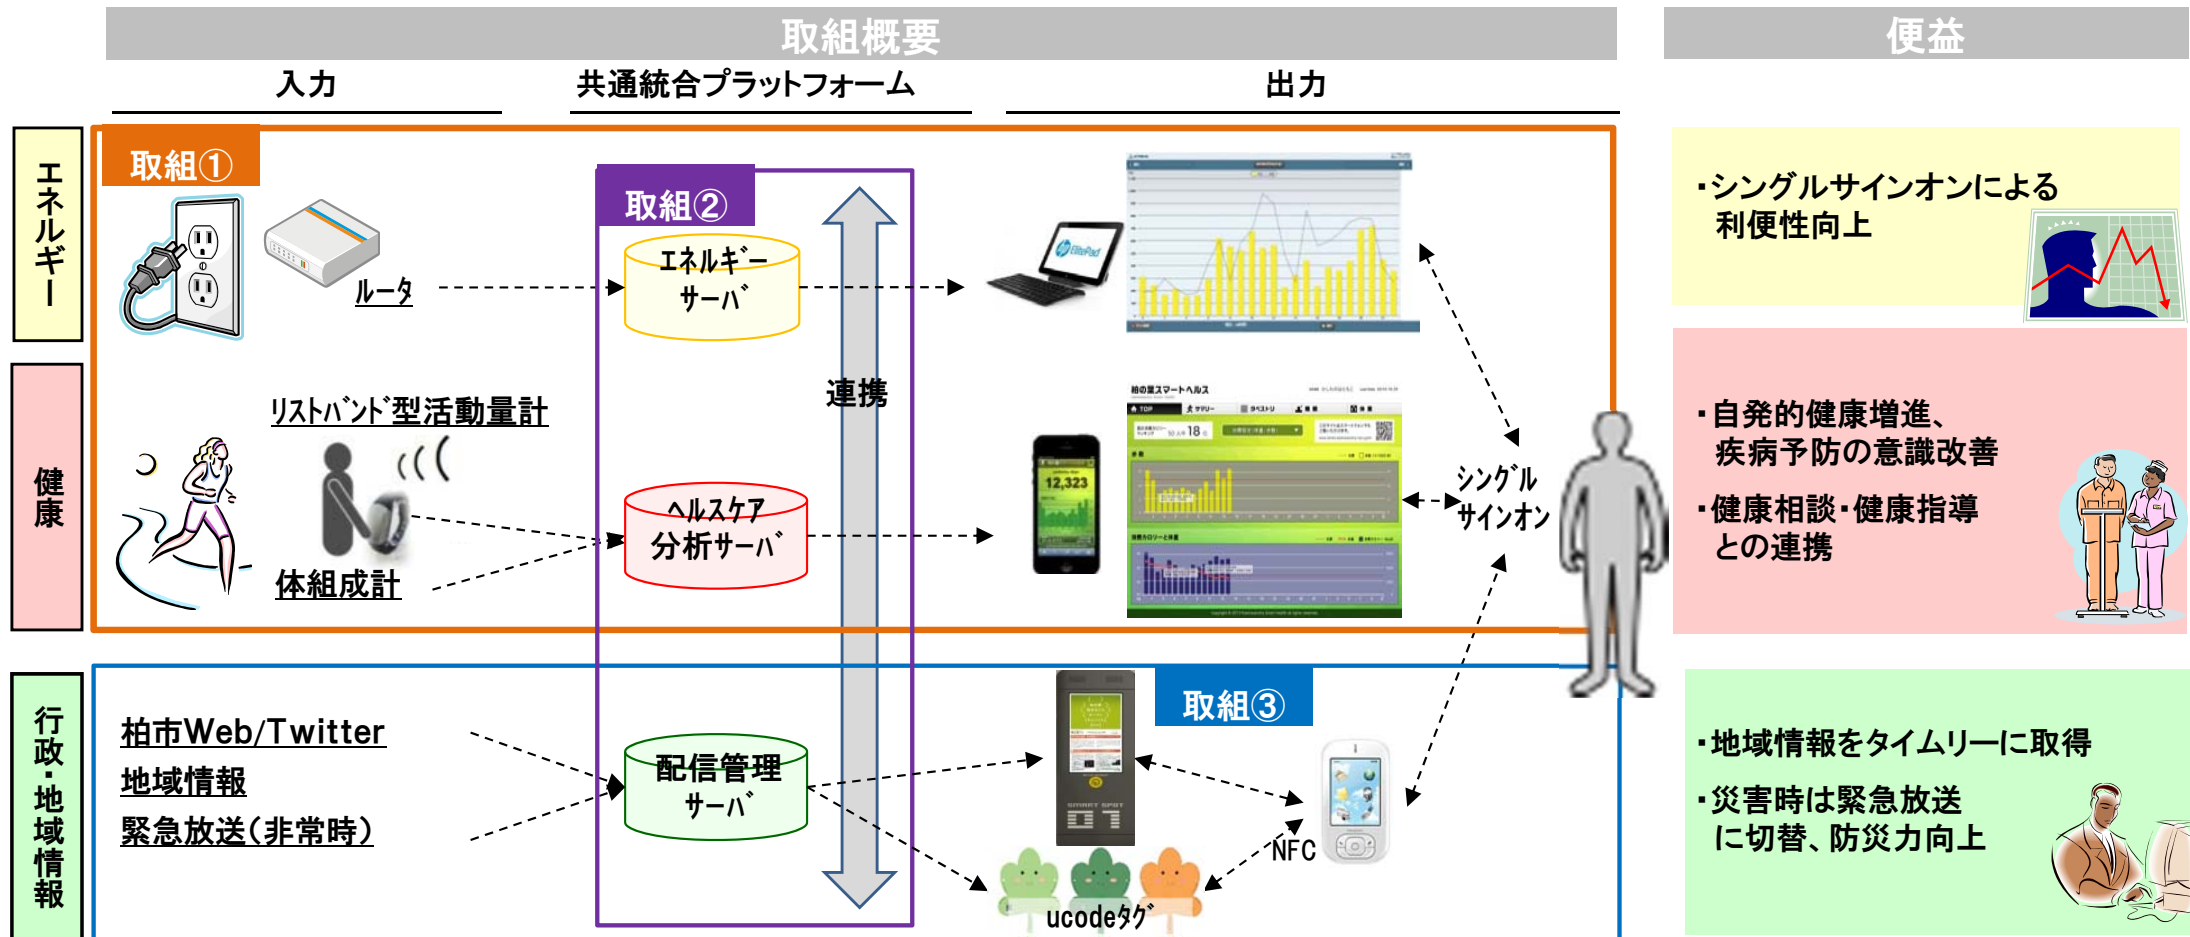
取組概要

便益

入力

共通統合プラットフォーム

出力

エネルギー

健康

行政・地域情報

取組①

ルータ

取組②

エネルギー サーバ

連携

リストバンド型活動量計

ヘルスケア 分析サーバ

体組成計

12,323

シングル サインオン

・シングルサインオンによる 利便性向上

・自発的健康増進、 疾病予防の意識改善

・健康相談・健康指導 との連携

柏市Web/Twitter

地域情報

緊急放送(非常時)

配信管理 サーバ

取組③

NFC

ucodeタグ

・地域情報をタイムリーに取得

・災害時は緊急放送 に切替、防災力向上